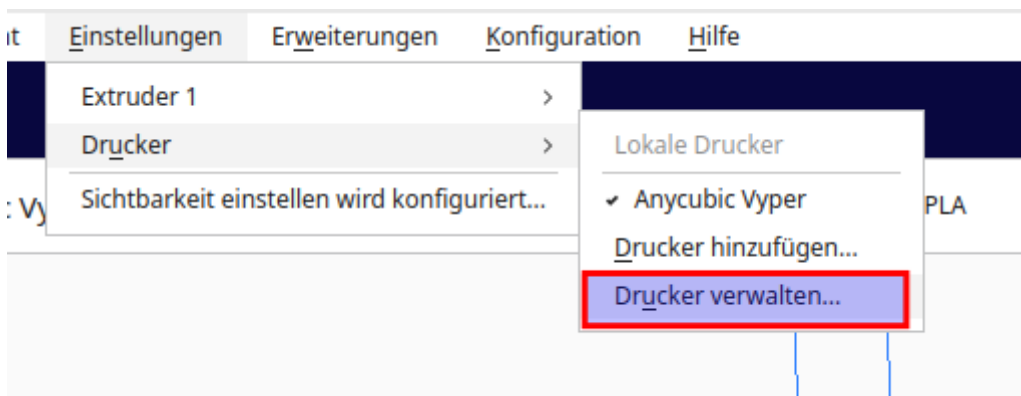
ıt Einstellungen Erweiterungen Konfiguration Hilfe

Extruder 1 >
Drucker >
Sichtbarkeit einstellen wird konfiguriert...

Lokale Drucker
✓ Anycubic Vyper
Drucker hinzufügen...
Drucker verwalten...

: Vy

PLA